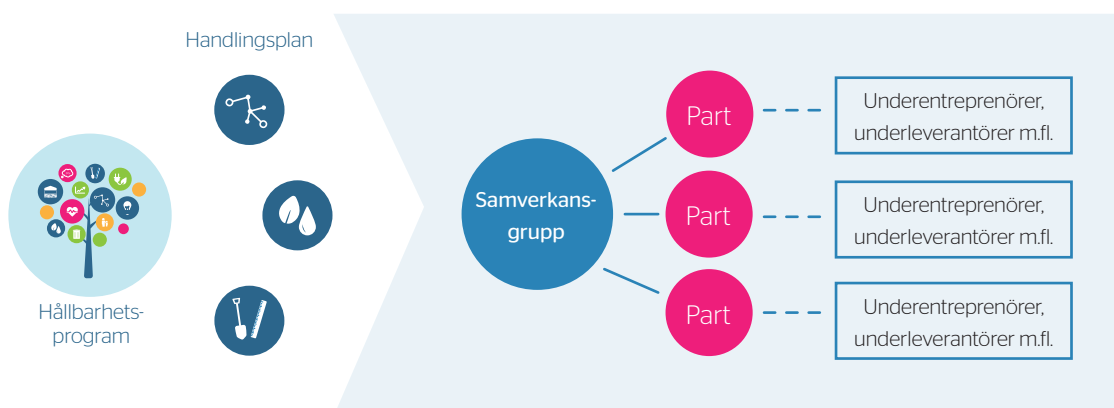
Handlingsplan

Hållbarhetsprogram

Samverkansgrupp

Part

Underentreprenörer, underleverantörer m.fl.

Part

Underentreprenörer, underleverantörer m.fl.

Part

Underentreprenörer, underleverantörer m.fl.